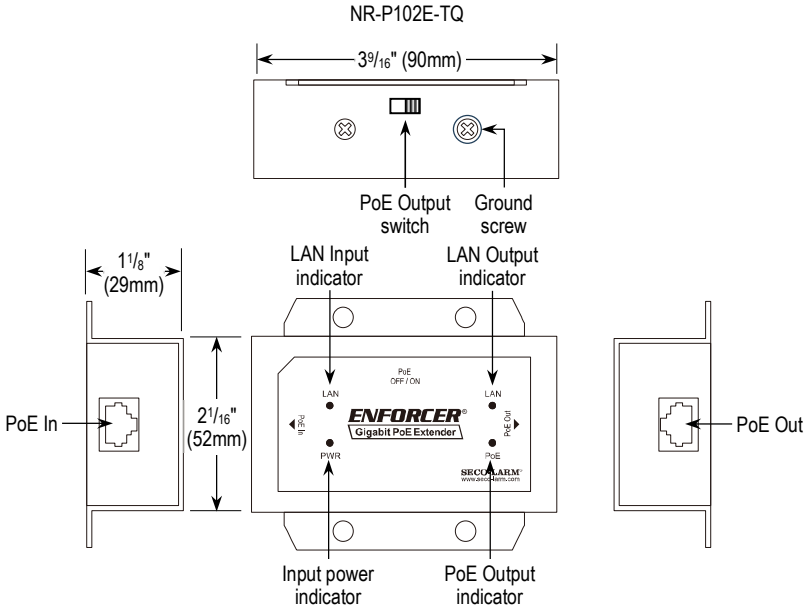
NR-P102E-TQ

$3^{9}/_{16}$" (90mm)

PoE Output switch

Ground screw

$1^{1}/_{8}$" (29mm)

LAN Input indicator

LAN Output indicator

PoE OFF / ON

LAN

LAN

PoE In

PoE Out

ENFORCER®

Gigabit PoE Extender

PWR

PoE

SECO-LARM®
www.seco-larm.com

PoE In

$2^{1}/_{16}$" (52mm)

PoE Out

Input power indicator

PoE Output indicator